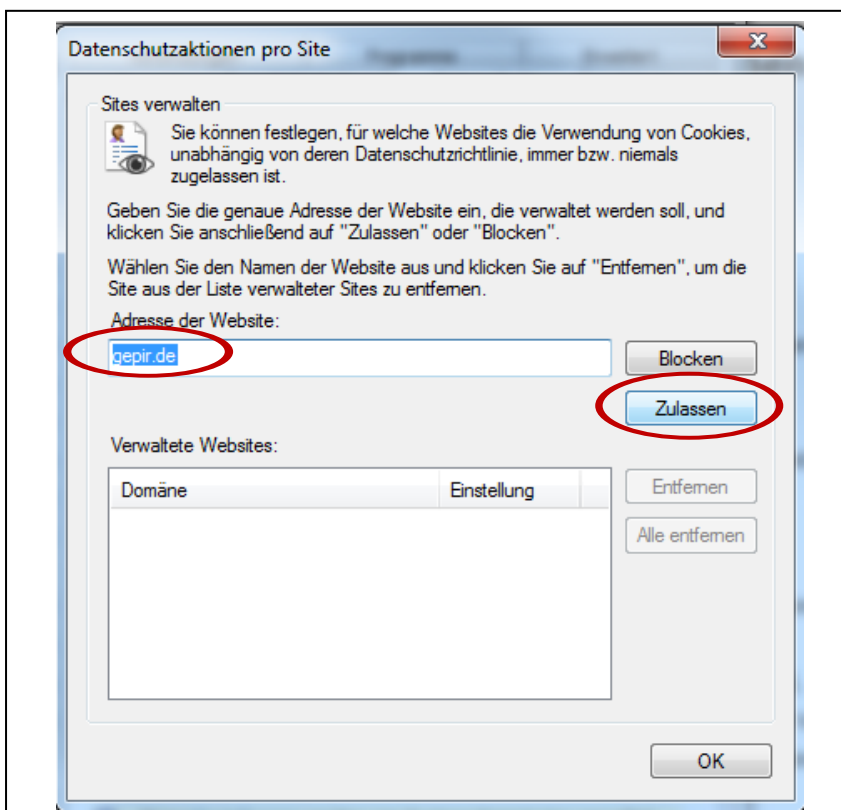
Datenschutzaktionen pro Site

Sites verwalten

Sie können festlegen, für welche Websites die Verwendung von Cookies, unabhängig von deren Datenschutzrichtlinie, immer bzw. niemals zugelassen ist.

Geben Sie die genaue Adresse der Website ein, die verwaltet werden soll, und klicken Sie anschließend auf "Zulassen" oder "Blocken".

Wählen Sie den Namen der Website aus und klicken Sie auf "Entfernen", um die Site aus der Liste verwalteter Sites zu entfernen.

Adresse der Website:

gepir.de

Blocken

Zulassen

Verwaltete Websites:

| Domäne | Einstellung |
|---|---|

Entfernen

Alle entfernen

OK